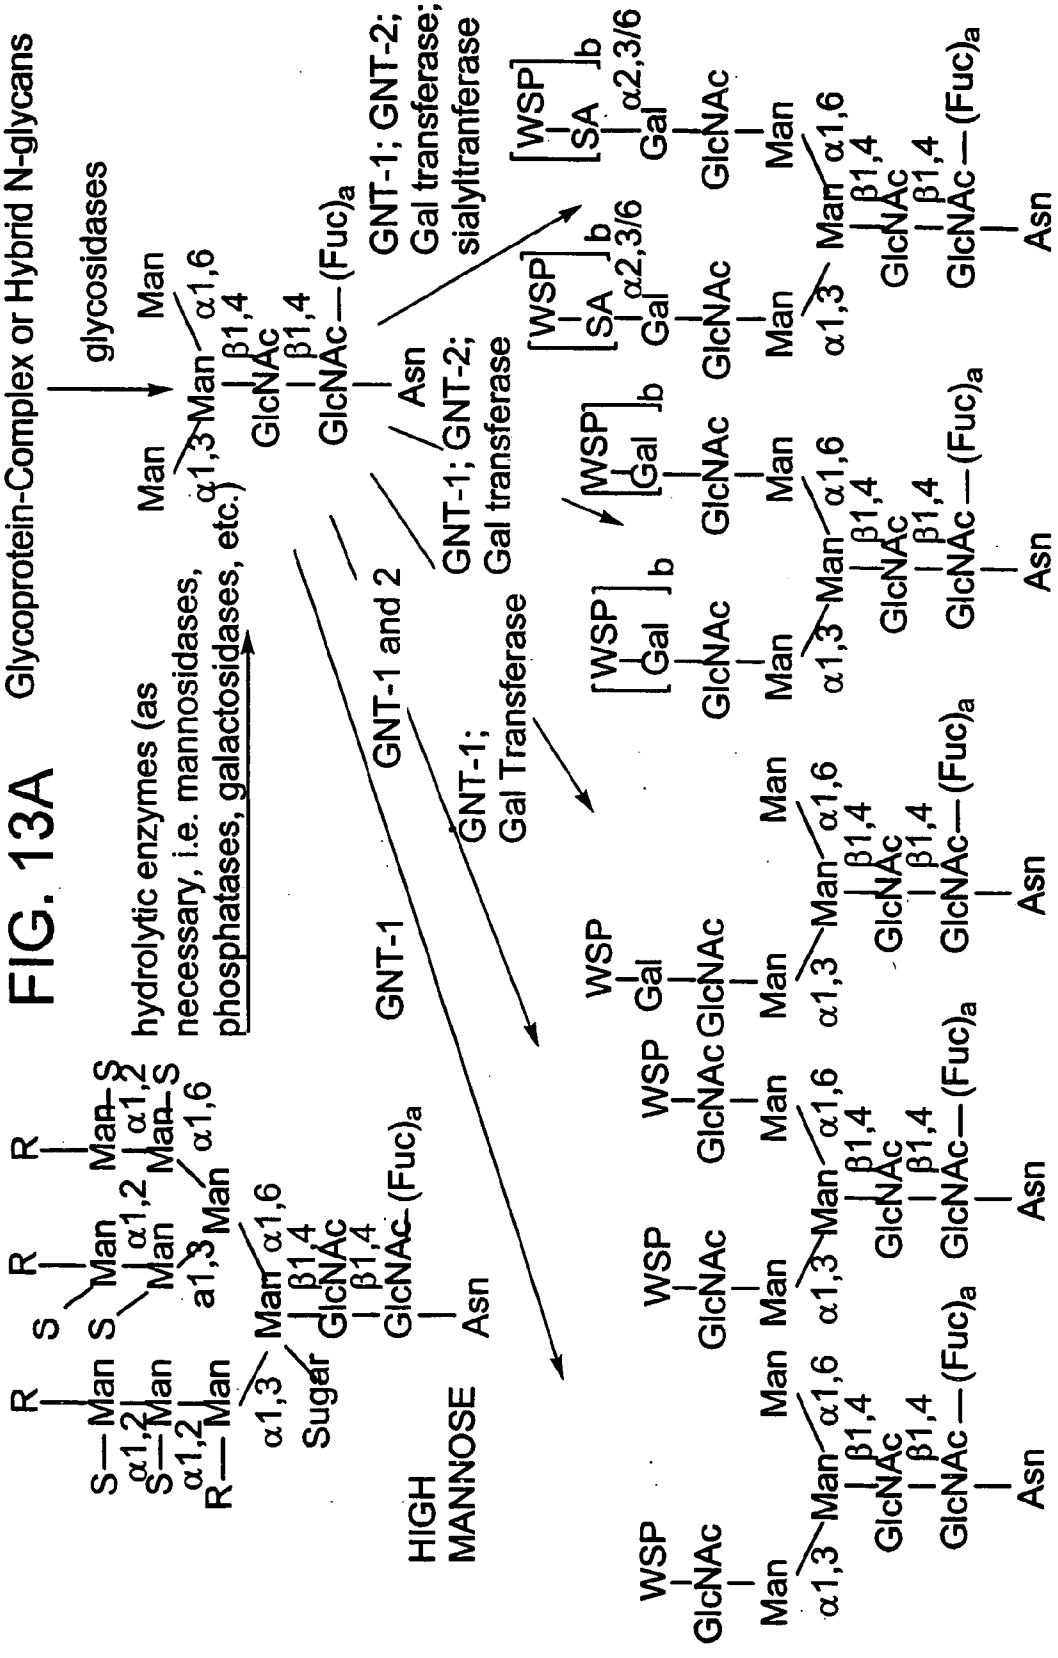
FIG. 13A

Glycoprotein-Complex or Hybrid N-glycans

glycosidases

Man Man
α1,3 Man α1,6
β1,4
GlcNAc
β1,4
GlcNAc—(Fuc)$_a$
Asn

hydrolytic enzymes (as necessary, i.e. mannosidases, phosphatases, galactosidases, etc.)

R R R
S—Man S Man Man—S
α1,2 S α1,2 α1,2
S—Man S—Man Man—S
α1,2 α1,3 Man α1,6
R—Man
α1,3 Man α1,6
Sugar β1,4
GlcNAc
β1,4
GlcNAc—(Fuc)$_a$
Asn

HIGH MANNOSE

GNT-1

GNT-1 and 2

GNT-1; Gal Transferase

GNT-1; GNT-2; Gal transferase

GNT-1; GNT-2; Gal transferase; sialyltranferase

WSP
GlcNAc
Man Man
α1,3 Man α1,6
β1,4
GlcNAc
β1,4
GlcNAc—(Fuc)$_a$
Asn

WSP WSP
GlcNAc GlcNAc
Man Man
α1,3 Man α1,6
β1,4
GlcNAc
β1,4
GlcNAc—(Fuc)$_a$
Asn

WSP
Gal
GlcNAc
Man Man
α1,3 Man α1,6
β1,4
GlcNAc
β1,4
GlcNAc—(Fuc)$_a$
Asn

[WSP
Gal ]b [WSP
Gal ]b
GlcNAc GlcNAc
Man Man
α1,3 Man α1,6
β1,4
GlcNAc
β1,4
GlcNAc—(Fuc)$_a$
Asn

[WSP
SA ]b [WSP
SA ]b
α2,3/6 α2,3/6
Gal Gal
GlcNAc GlcNAc
Man Man
α1,3 Man α1,6
β1,4
GlcNAc
β1,4
GlcNAc—(Fuc)$_a$
Asn